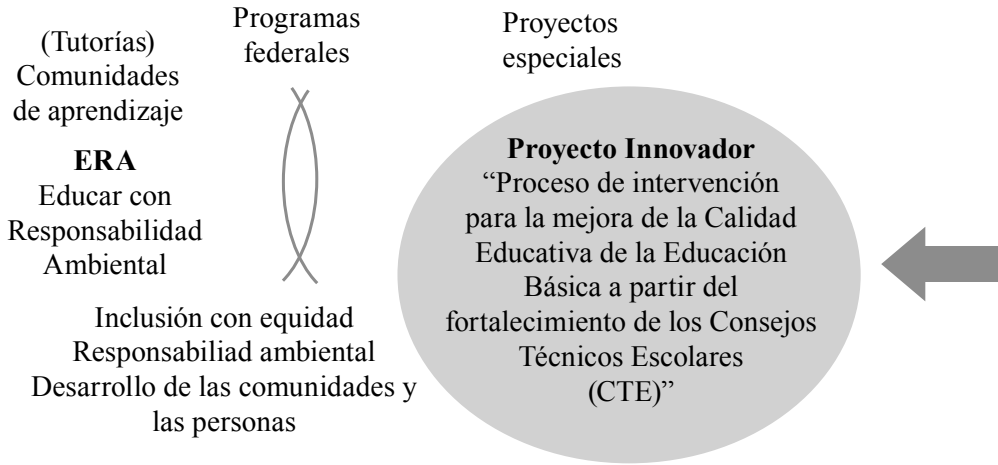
(Tutorías)
Comunidades
de aprendizaje

Programas
federales

Proyectos
especiales

**ERA**
Educar con
Responsabilidad
Ambiental

**Proyecto Innovador**
“Proceso de intervención para la mejora de la Calidad Educativa de la Educación Básica a partir del fortalecimiento de los Consejos Técnicos Escolares (CTE)”

Inclusión con equidad
Responsabiliad ambiental
Desarrollo de las comunidades y las personas